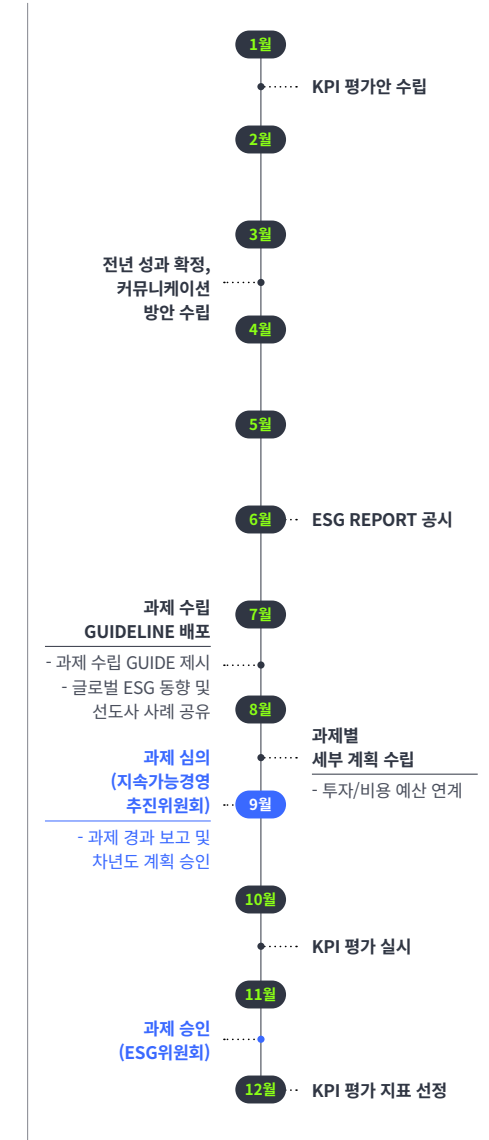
1월

KPI 평가안 수립

2월

3월

전년 성과 확정, 커뮤니케이션 방안 수립

4월

5월

6월

ESG REPORT 공시

과제 수립 GUIDELINE 배포

7월

- 과제 수립 GUIDE 제시
- 글로벌 ESG 동향 및 선도사 사례 공유

8월

과제별 세부 계획 수립

- 투자/비용 예산 연계

과제 심의 (지속가능경영 추진위원회)

9월

- 과제 경과 보고 및 차년도 계획 승인

10월

KPI 평가 실시

11월

과제 승인 (ESG위원회)

12월

KPI 평가 지표 선정